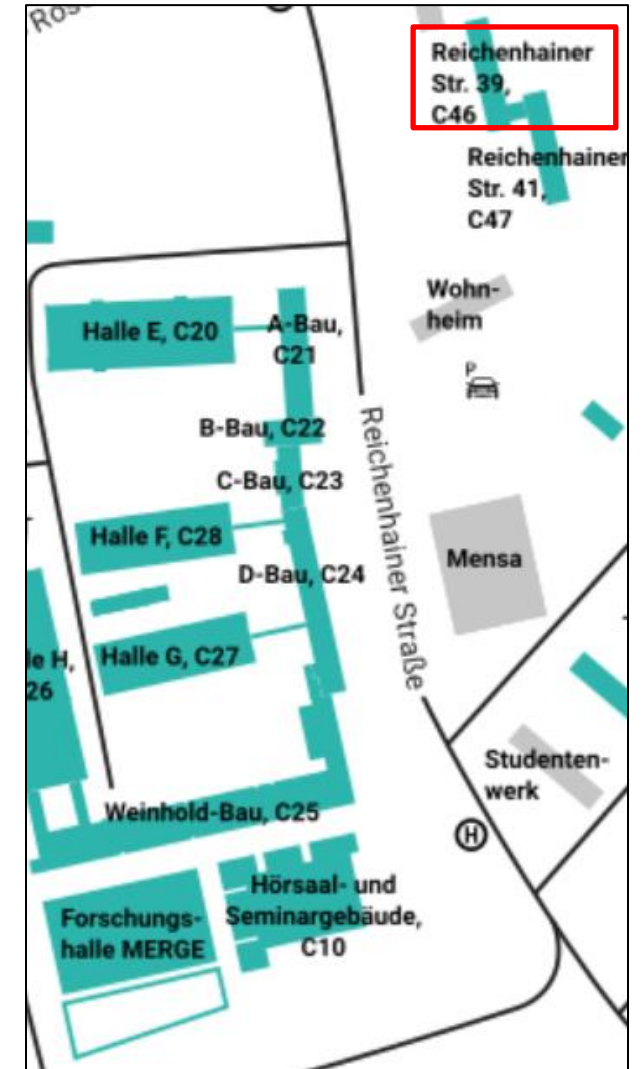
Ros

Reichenhainer Str. 39, C46

Reichenhainer Str. 41, C47

Wohnheim

P

Halle E, C20

A-Bau, C21

B-Bau, C22

C-Bau, C23

Reichenhainer Straße

Halle F, C28

Mensa

D-Bau, C24

Halle G, C27

le H, 26

Studentenwerk

Weinhold-Bau, C25

H

Hörsaal- und Seminargebäude, C10

Forschungshalle MERGE